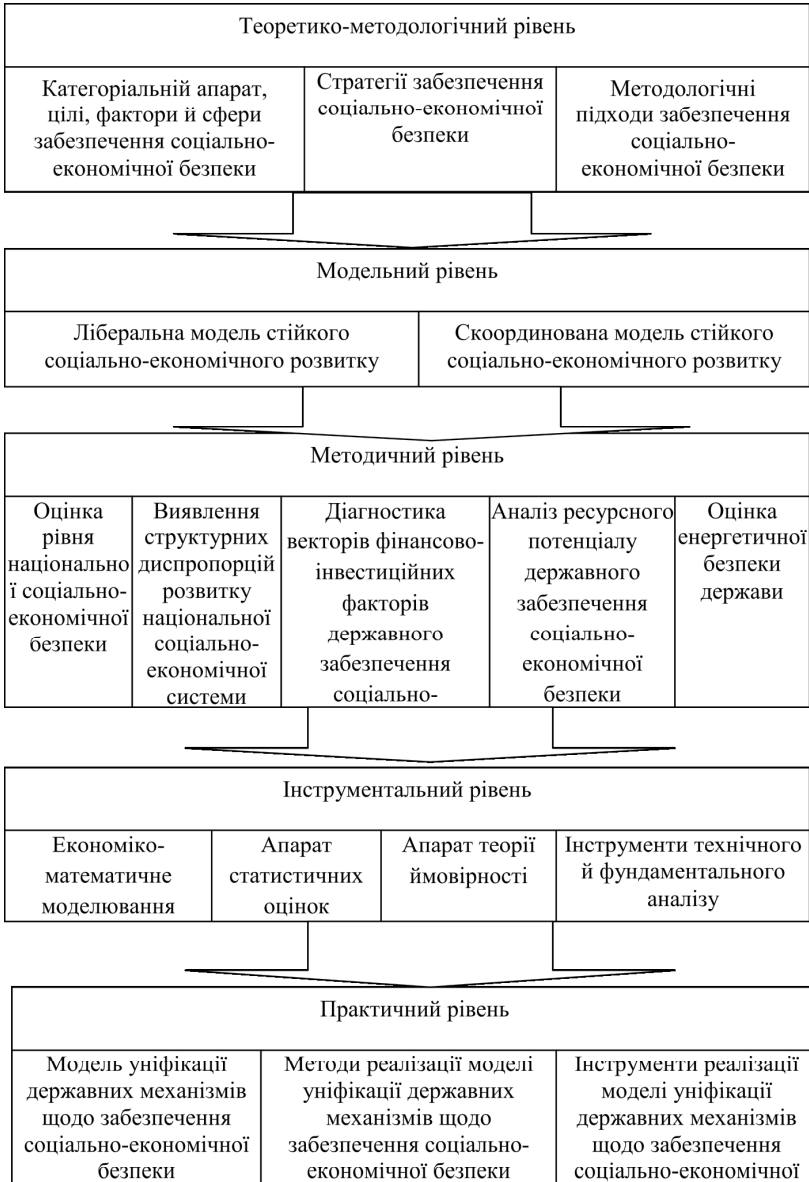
Теоретико-методологічний рівень

| Категоріальній апарат, цілі, фактори й сфери забезпечення соціально-економічної безпеки | Стратегії забезпечення соціально-економічної безпеки | Методологічні підходи забезпечення соціально-економічної безпеки |
|---|---|---|

Модельний рівень

| Ліберальна модель стійкого соціально-економічного розвитку | Скоординована модель стійкого соціально-економічного розвитку |
|---|---|

Методичний рівень

| Оцінка рівня національної соціально-економічної безпеки | Виявлення структурних диспропорцій розвитку національної соціально-економічної системи | Діагностика векторів фінансово-інвестиційних факторів державного забезпечення соціально- | Аналіз ресурсного потенціалу державного забезпечення соціально-економічної безпеки | Оцінка енергетичної безпеки держави |
|---|---|---|---|---|

Інструментальний рівень

| Економіко-математичне моделювання | Апарат статистичних оцінок | Апарат теорії ймовірності | Інструменти технічного й фундаментального аналізу |
|---|---|---|---|

Практичний рівень

| Модель уніфікації державних механізмів щодо забезпечення соціально-економічної безпеки | Методи реалізації моделі уніфікації державних механізмів щодо забезпечення соціально-економічної безпеки | Інструменти реалізації моделі уніфікації державних механізмів щодо забезпечення соціально-економічної |
|---|---|---|